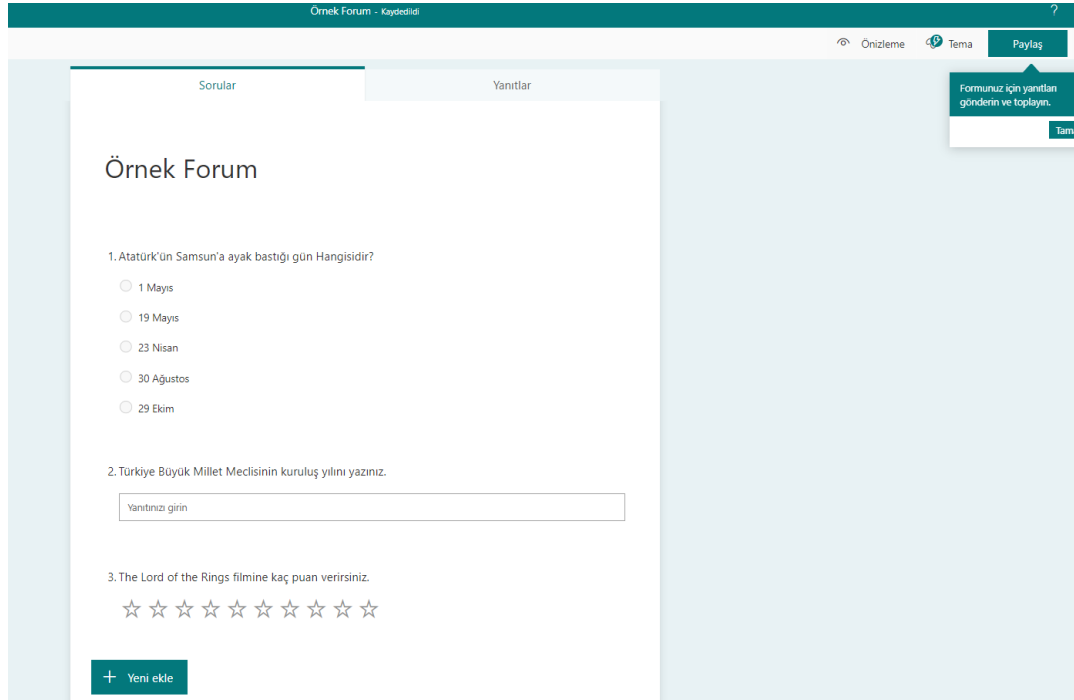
Örnek Forum - Kaydedildi

?

Önizleme

Tema

Paylaş

Formunuz için yanıtları gönderin ve toplayın.

Tam

Sorular

Yanıtlar

Örnek Forum

1. Atatürk'ün Samsun'a ayak bastığı gün Hangisidir?

1 Mayıs

19 Mayıs

23 Nisan

30 Ağustos

29 Ekim

2. Türkiye Büyük Millet Meclisinin kuruluş yılını yazınız.

Yanıtınızı girin

3. The Lord of the Rings filmine kaç puan verirsiniz.

+ Yeni ekle